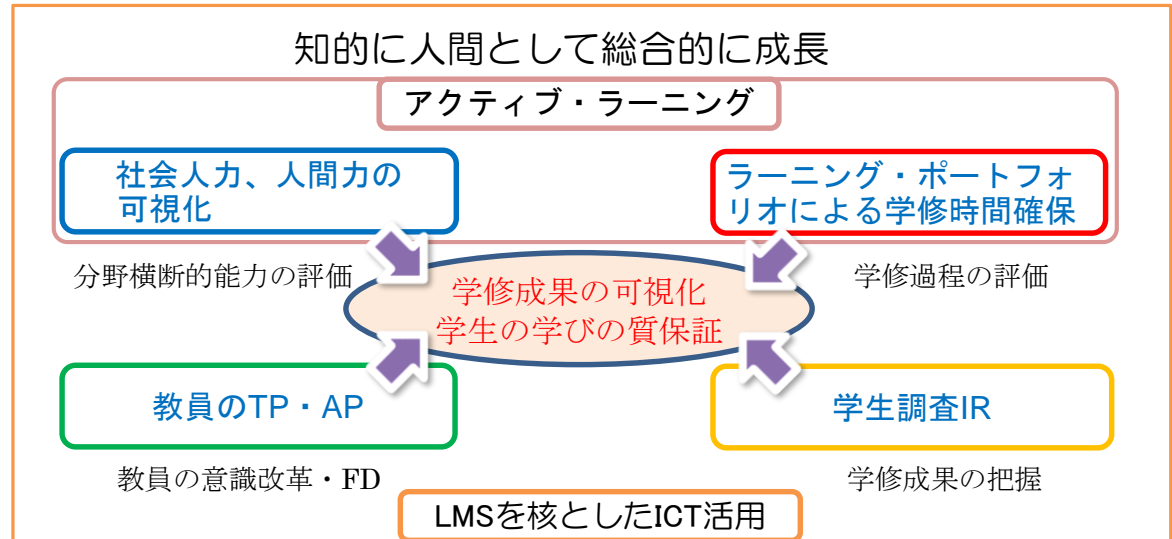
知的に人間として総合的に成長

アクティブ・ラーニング

社会人力、人間力の可視化

ラーニング・ポートフォリオによる学修時間確保

分野横断的能力の評価

学修過程の評価

学修成果の可視化
学生の学びの質保証

教員のTP・AP

学生調査IR

教員の意識改革・FD

学修成果の把握

LMSを核としたICT活用